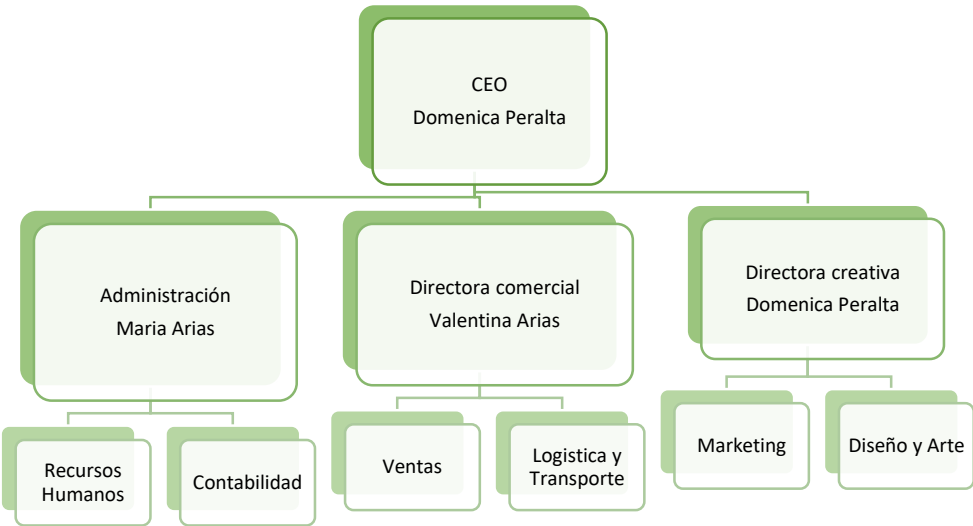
CEO
Domenica Peralta

Administración
Maria Arias

Directora comercial
Valentina Arias

Directora creativa
Domenica Peralta

Recursos Humanos

Contabilidad

Ventas

Logistica y Transporte

Marketing

Diseño y Arte